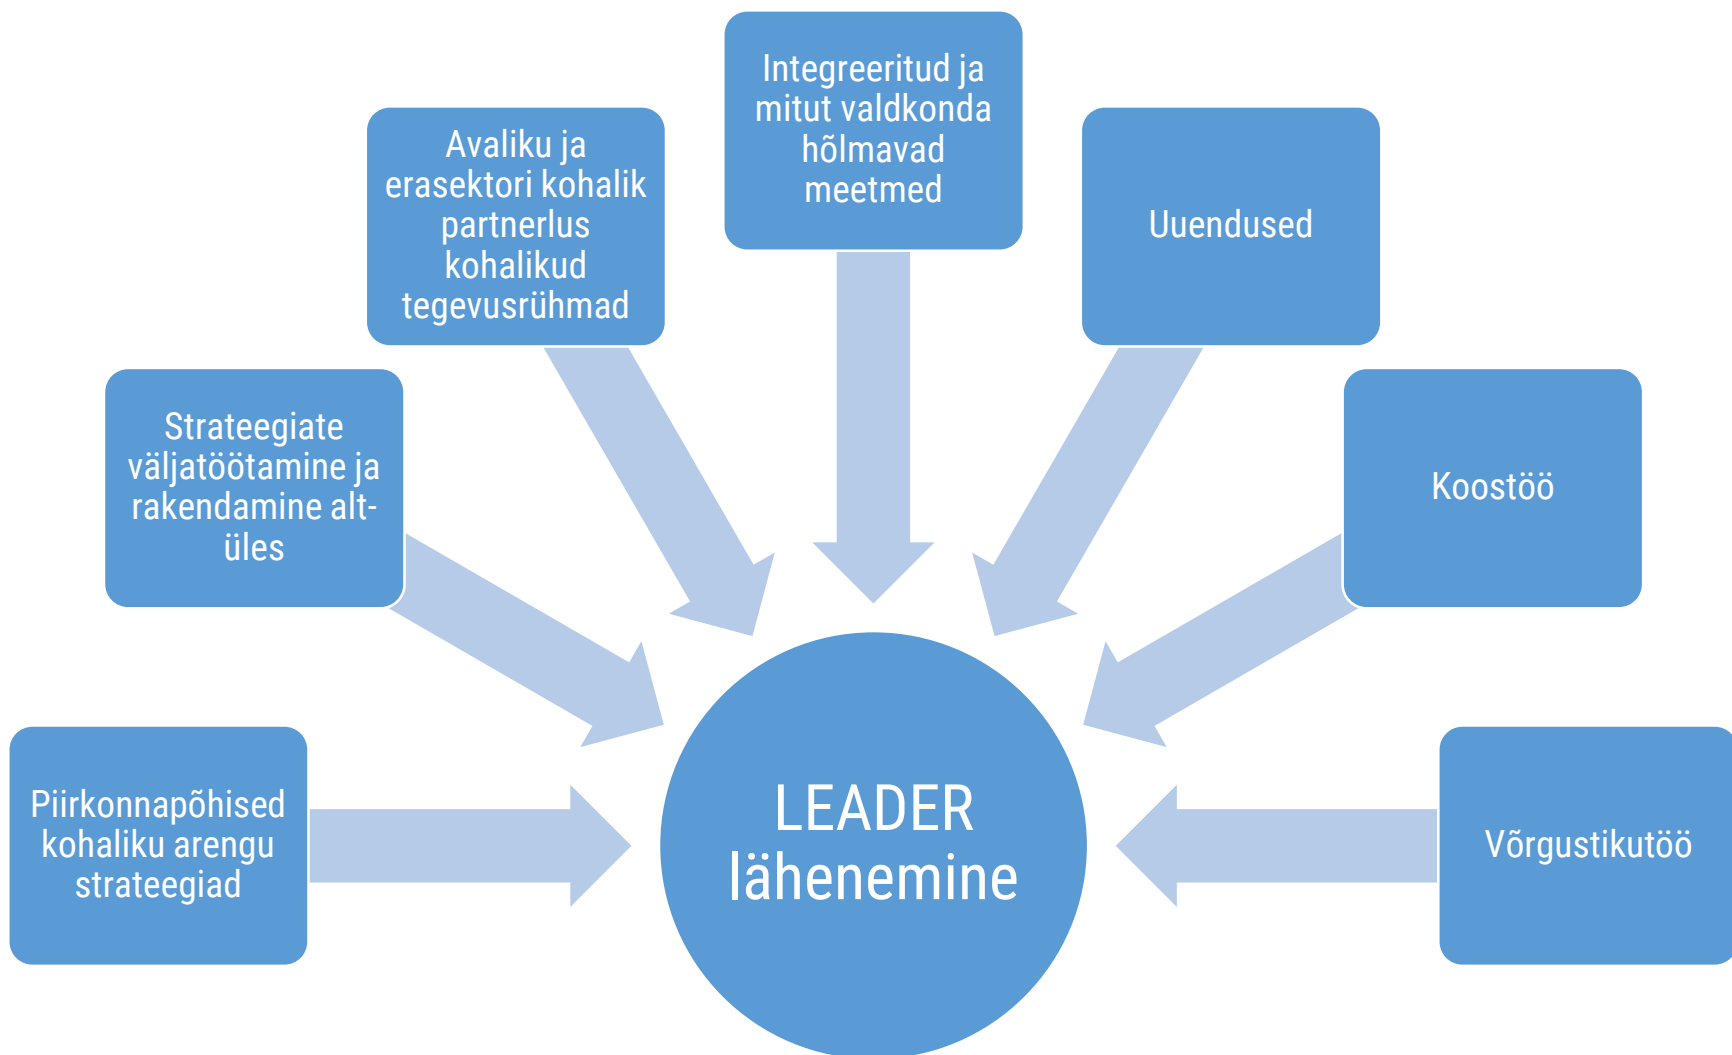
Piirkonnapõhised kohaliku arengu strateegiad

Strateegiate väljatöötamine ja rakendamine alt-üles

Avaliku ja erasektori kohalik partnerlus kohalikud tegevusrühmad

Integreeritud ja mitut valdkonda hõlmavad meetmed

Uuendused

Koostöö

Võrgustikutöö

LEADER lähenemine